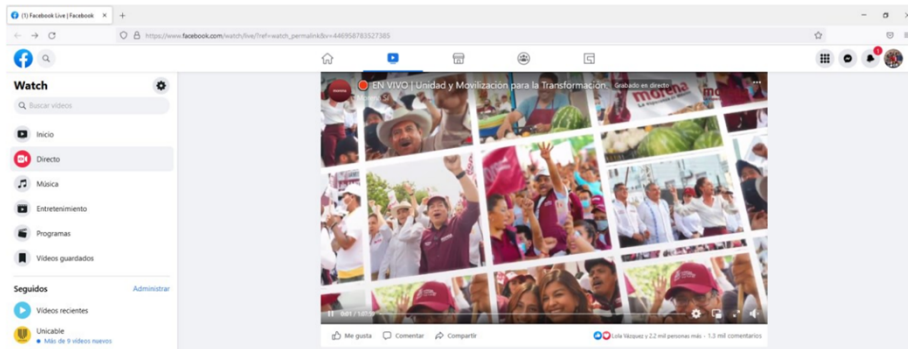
(1) Facebook Live | Facebook
https://www.facebook.com/watch/live/?ref=watch_permalink&v=446958783527385

Watch
Buscar videos
Inicio
Directo
Música
Entretenimiento
Programas
Videos guardados
Seguidos
Administrar
Videos recientes
Unicable
Más de 9 videos nuevos

EN VIVO | Unidad y Movilización para la Transformación
Grabado en directo
morena

Me gusta
Comentar
Compartir
Lola Vázquez y 2.2 mil personas más
1.3 mil comentarios